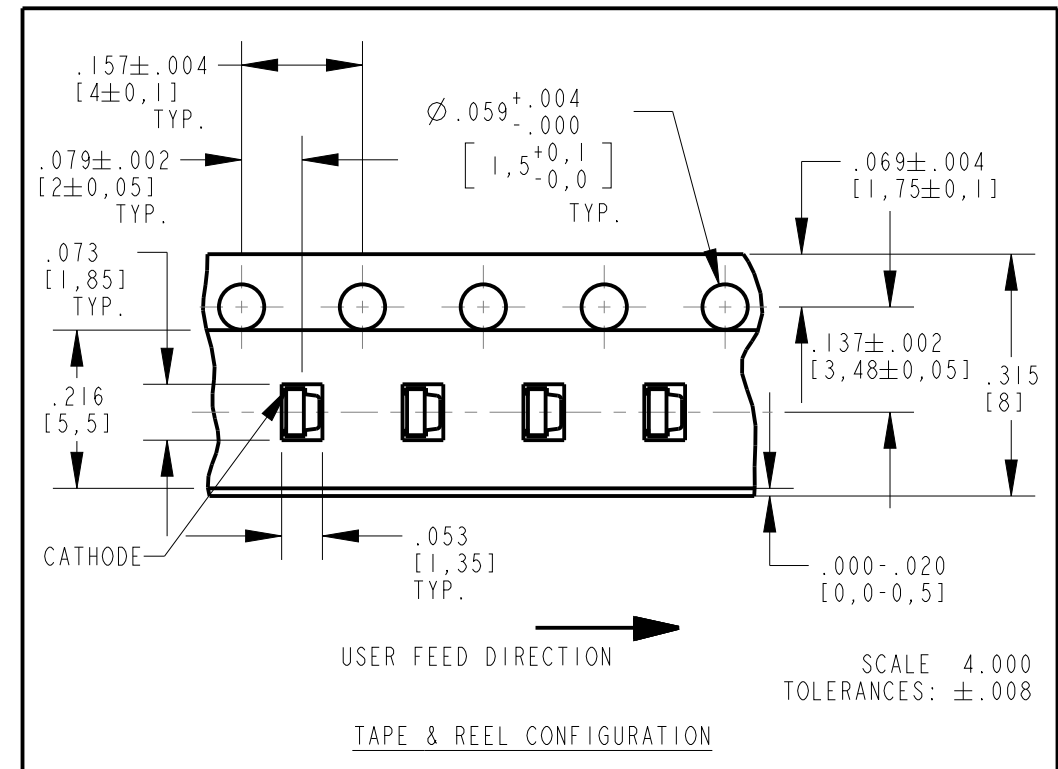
$.157\pm.004$
$[4\pm0,1]$
TYP.

$\varnothing .059^{+.004}_{-.000}$
$\left[ 1,5^{+0,1}_{-0,0} \right]$
TYP.

$.079\pm.002$
$[2\pm0,05]$
TYP.

$.069\pm.004$
$[1,75\pm0,1]$

.073
[1,85]
TYP.

$.137\pm.002$
$[3,48\pm0,05]$

.315
[8]

.216
[5,5]

CATHODE

.053
[1,35]
TYP.

.000-.020
[0,0-0,5]

USER FEED DIRECTION

SCALE 4.000
TOLERANCES: $\pm.008$

TAPE & REEL CONFIGURATION